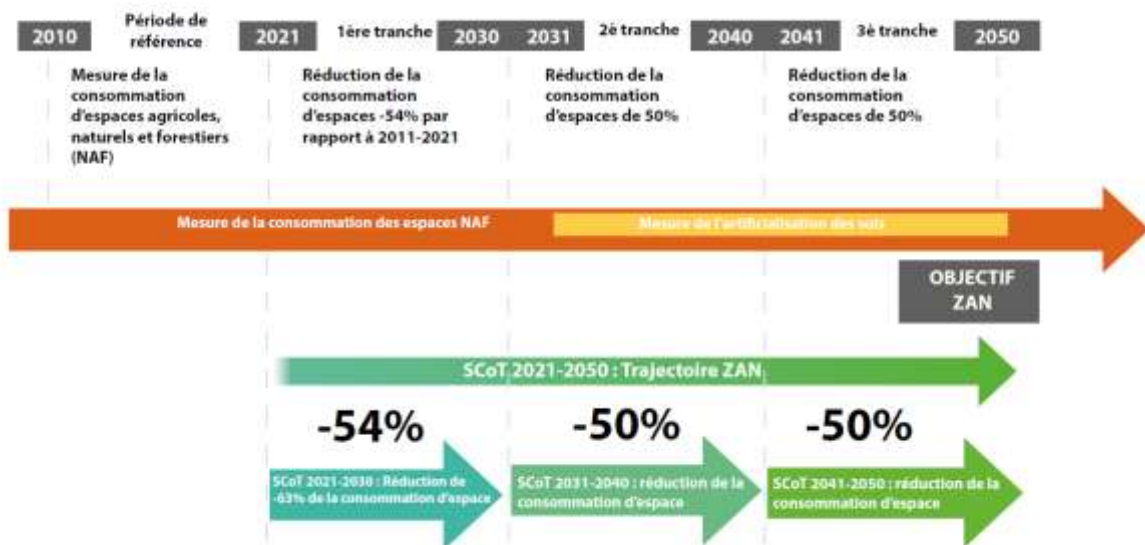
2010

Période de référence

2021

1ère tranche

2030

2031

2è tranche

2040

2041

3è tranche

2050

Mesure de la consommation d'espaces agricoles, naturels et forestiers (NAF)

Réduction de la consommation d'espaces -54% par rapport à 2011-2021

Réduction de la consommation d'espaces de 50%

Réduction de la consommation d'espaces de 50%

Mesure de la consommation des espaces NAF

Mesure de l'artificialisation des sols

OBJECTIF ZAN

SCoT 2021-2050 : Trajectoire ZAN

-54%

-50%

-50%

SCoT 2021-2030 : Réduction de -63% de la consommation d'espace

SCoT 2031-2040 : réduction de la consommation d'espace

SCoT 2041-2050 : réduction de la consommation d'espace